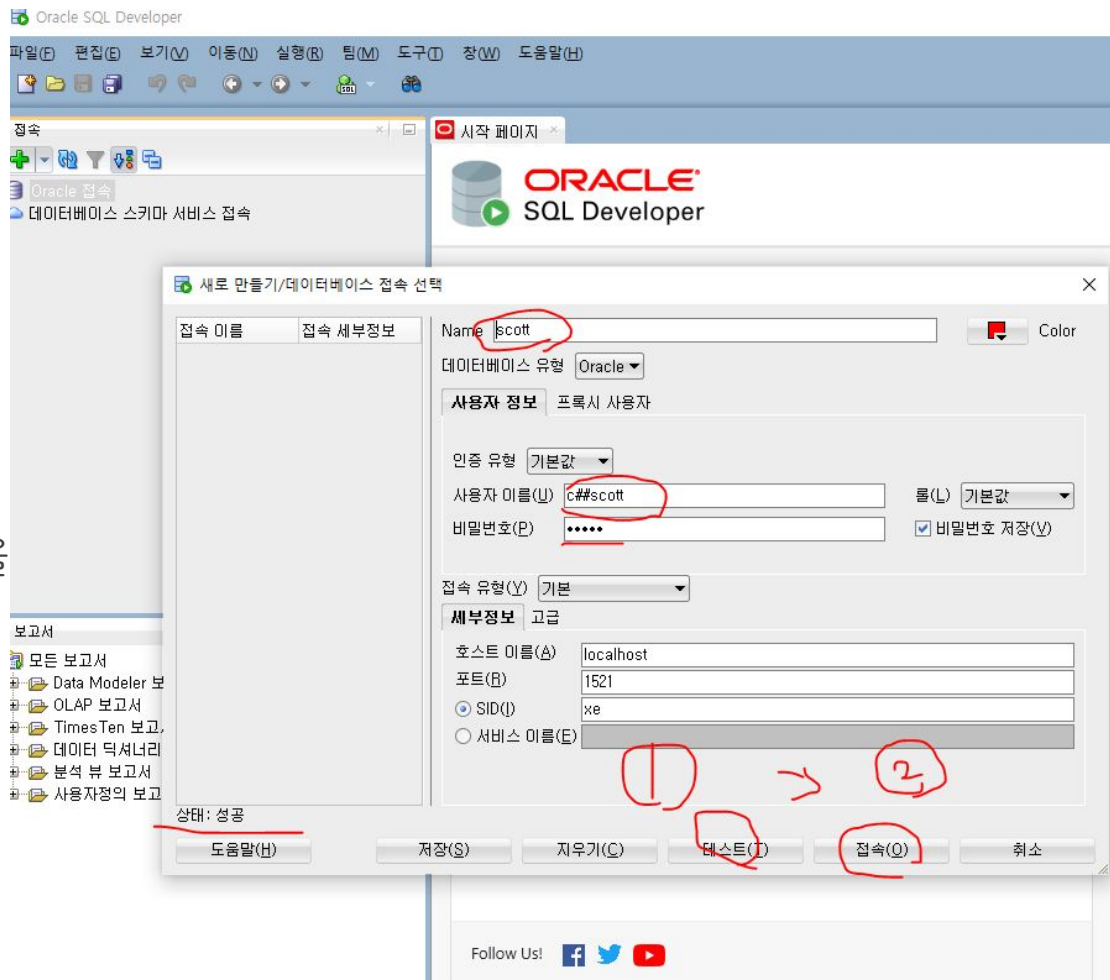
Oracle SQL Developer

파일(F) 편집(E) 보기(V) 이동(N) 실행(R) 팀(M) 도구(T) 창(W) 도움말(H)

접속

Oracle 접속
데이터베이스 스키마 서비스 접속

시작 페이지

ORACLE
SQL Developer

새로 만들기/데이터베이스 접속 선택

| 접속 이름 | 접속 세부정보 |
|---|---|

Name scott
Color
데이터베이스 유형 Oracle
사용자 정보 프록시 사용자
인증 유형 기본값
사용자 이름(U) c##scott
롤(L) 기본값
비밀번호(P) •••••
비밀번호 저장(V)
접속 유형(Y) 기본
세부정보 고급
호스트 이름(A) localhost
포트(R) 1521
SID(I) xe
서비스 이름(E)

1 -> 2

보고서
모든 보고서
Data Modeler 보
OLAP 보고서
TimesTen 보고
데이터 딕셔너리
분석 뷰 보고서
사용자정의 보고

상태: 성공

도움말(H) 저장(S) 지우기(C) 테스트(T) 접속(O) 취소

Follow Us!